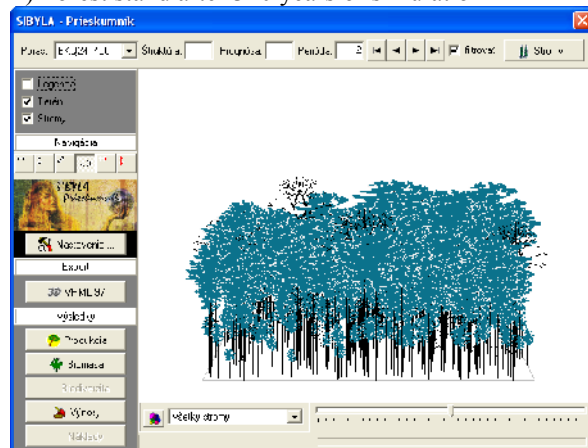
SIBYLA - Prieskumník

Porast EKO24-PLOC Štruktúra Frekvencia Perióda 2 filtrovať Stop

Legenda
Terén
Stromy

Navigácia

SIBYLA Prieskumník

Nastavenie ...

Export

VRML 97

Výsledky

Produkcia

Štruktúra

Biodiverzita

Výnos

Náklady

Všetky stromy